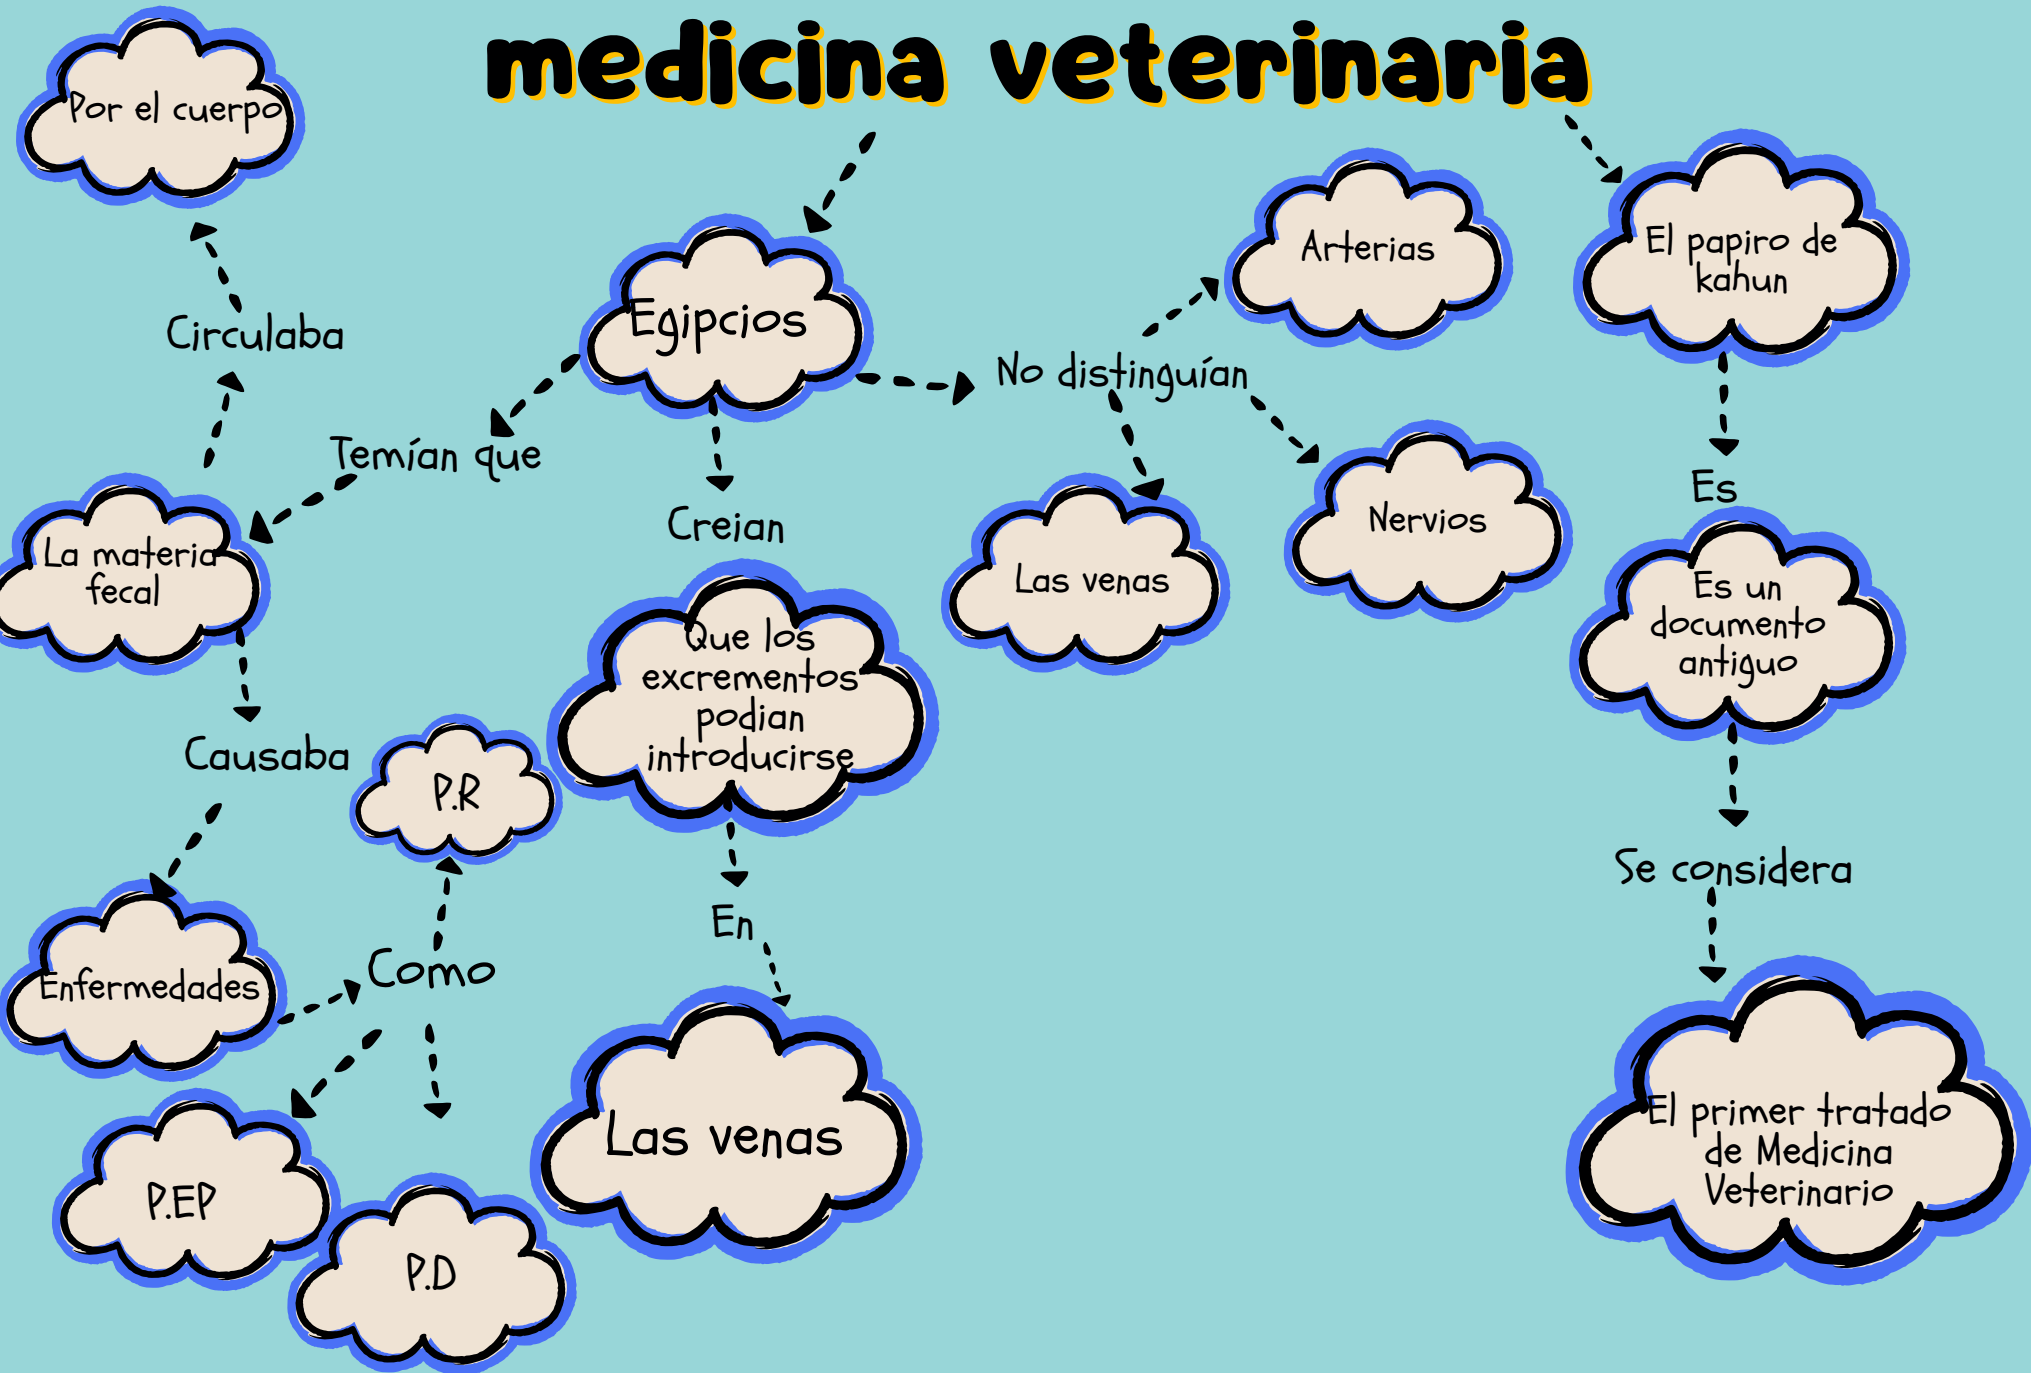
medicina veterinaria

Por el cuerpo

Circulaba

Egipcios

Temían que

La materia fecal

Causaba

Enfermedades

Como

P.R

P.EP

P.D

Creian

Que los excrementos podian introducirse

En

Las venas

No distinguían

Arterias

Las venas

Nervios

El papiro de kahun

Es

Es un documento antiguo

Se considera

El primer tratado de Medicina Veterinario